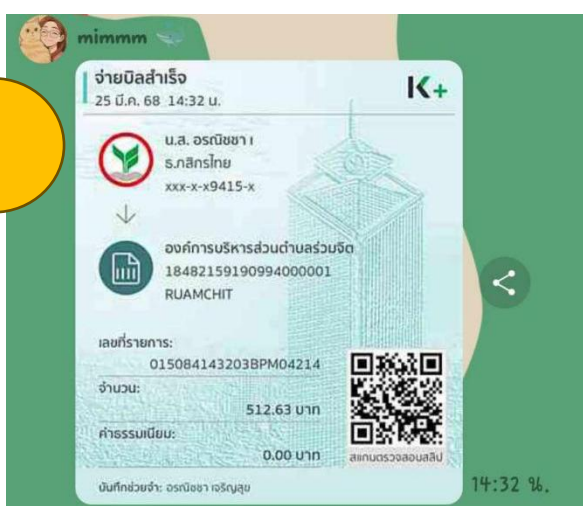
mimmm

จ่ายบิลสำเร็จ
25 มี.ค. 68 14:32 น.

K+

น.ส. อรณิชชา เ
ธ.กสิกรไทย
xxx-x-x9415-x

องค์การบริหารส่วนตำบลร่วมจิต
184821591909940000001
RUAMCHIT

เลขที่รายการ:
015084143203BPM04214

จำนวน:
512.63 บาท

ค่าธรรมเนียม:
0.00 บาท

สแกนตรวจสอบสลิป

บันทึกช่วยจำ: อรณิชชา เจริญสุข

14:32 น.